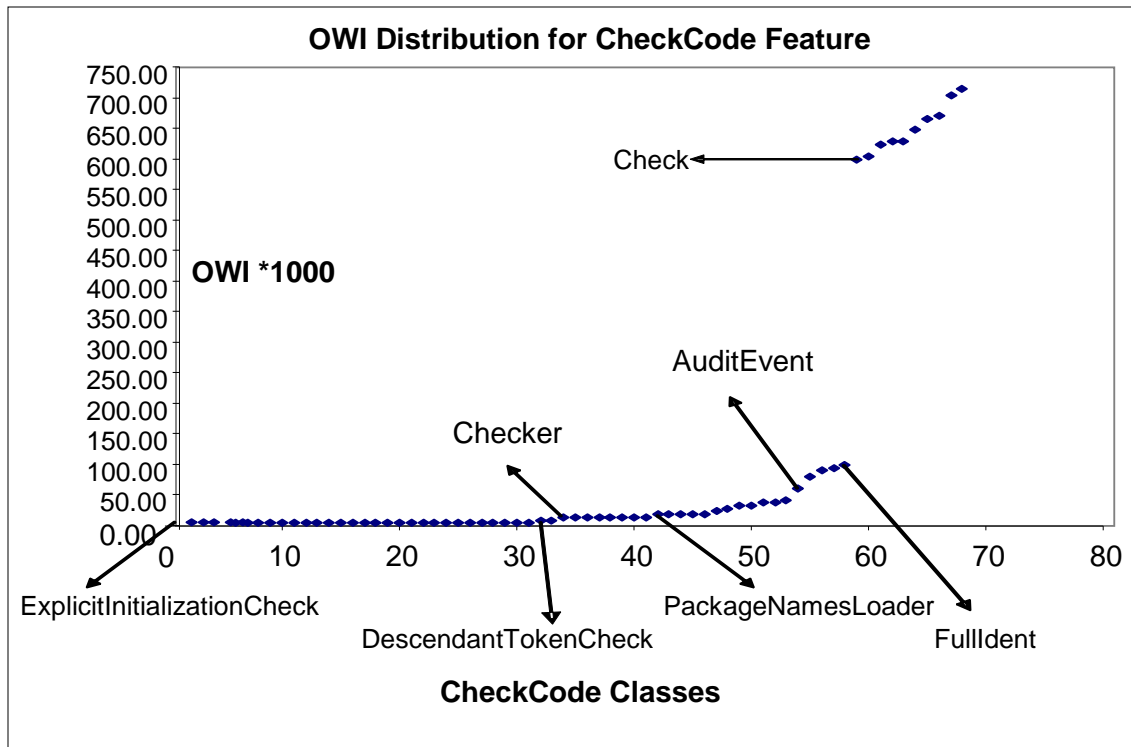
OWI Distribution for CheckCode Feature

750.00
700.00
650.00
600.00
550.00
500.00
450.00
400.00
350.00
300.00
250.00
200.00
150.00
100.00
50.00
0.00

OWI *1000

Check

AuditEvent

Checker

0 10 20 30 40 50 60 70 80

ExplicitInitializationCheck

DescendantTokenCheck

PackageNamesLoader

FullIdent

CheckCode Classes